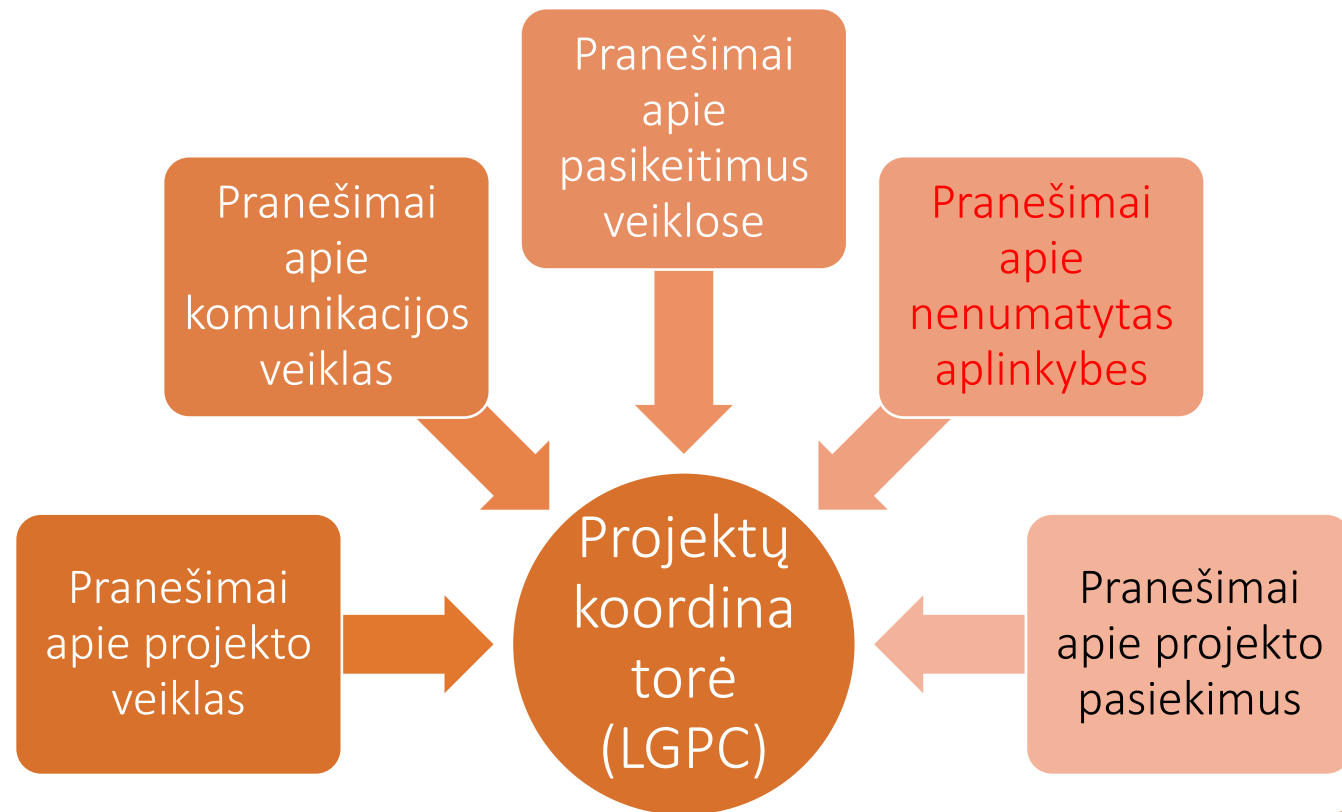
Pranešimai apie pasikeitimus veiklose

Pranešimai apie komunikacijos veiklas

Pranešimai apie nenumatytas aplinkybes

Pranešimai apie projekto veiklas

Projektų koordina torė (LGPC)

Pranešimai apie projekto pasiekimus